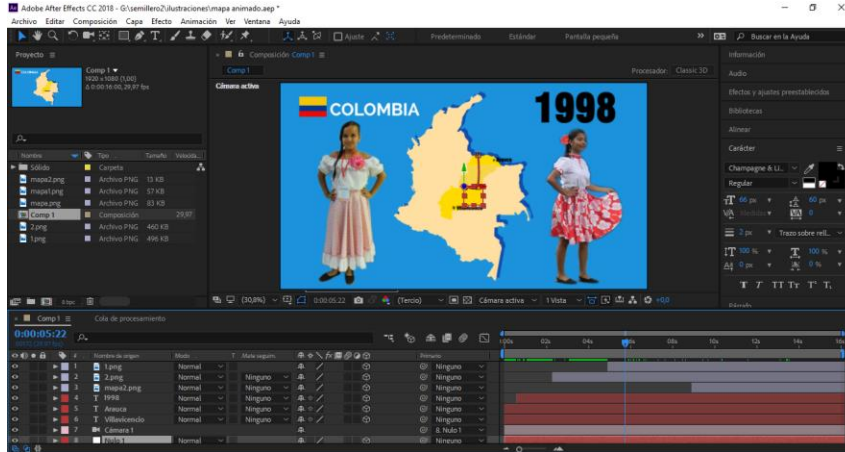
Adobe After Effects CC 2018 - G:\semillero2\ilustraciones\mapa animado.aep *
Archivo Editar Composición Capa Efecto Animación Ver Ventana Ayuda

Ajuste Predeterminado Estándar Pantalla pequeña Buscar en la Ayuda

Proyecto
Comp 1
1920 x 1080 (1,00)
Δ 0:00:16:00, 29,97 fps

| Nombre | Tipo | Tamaño | Velocida... |
|---|---|---|---|
| Sólido | Carpeta | | |
| mapa2.png | Archivo PNG | 13 KB | |
| mapa1.png | Archivo PNG | 57 KB | |
| mapa.png | Archivo PNG | 83 KB | |
| Comp 1 | Composición | | 29,97 |
| 2.png | Archivo PNG | 460 KB | |
| 1.png | Archivo PNG | 496 KB | |

Composición Comp 1
Comp 1
Procesador: Classic 3D
Cámara activa

COLOMBIA
1998

(30,8%) 0:00:05:22 (Tercio) Cámara activa 1 Vista +0,0

Información
Audio
Efectos y ajustes preestablecidos
Bibliotecas
Alinear
Carácter
Champagne & Li...
Regular
60 px
60 px
Métrica
0
2 px
Trazo sobre rell...
100 %
100 %
0 px
0 %
Párrafo

Comp 1 Cola de procesamiento
0:00:05:22
00172 (29,97 fps)

| # | Nombre de origen | Modo | T | Mate seguim. | Primario |
|---|---|---|---|---|---|
| 1 | 1.png | Normal | | | Ninguno |
| 2 | 2.png | Normal | | Ninguno | Ninguno |
| 3 | mapa2.png | Normal | | Ninguno | Ninguno |
| 4 | T 1998 | Normal | | Ninguno | Ninguno |
| 5 | T Arauca | Normal | | Ninguno | Ninguno |
| 6 | T Villavicencio | Normal | | Ninguno | Ninguno |
| 7 | Cámara 1 | | | | Ninguno |
| 8 | Nulo 1 | Normal | | | 8. Nulo 1 |

0:00s 02s 04s 06s 08s 10s 12s 14s 16s